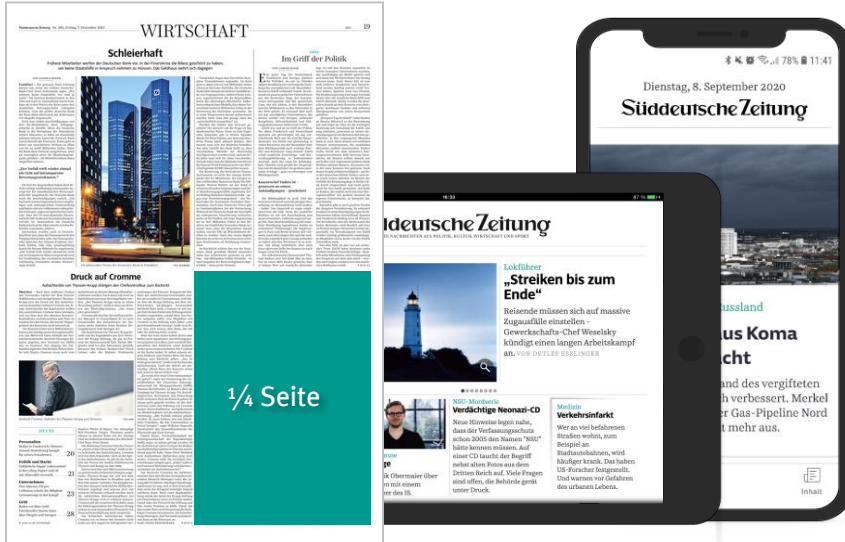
WIRTSCHAFT

19

Schleierhaft

Im Griff der Politik

Druck auf Cromme

¼ Seite

Personalien
Politik und Markt
Unternehmen
Geld

20
21
23
38

Dienstag, 8. September 2020

Süddeutsche Zeitung

78% 11:41

üddeutsche Zeitung

Lokführer

„Streiken bis zum Ende"

Reisende müssen sich auf massive Zugausfälle einstellen: Gewerkschafts-Chef Weselsky kündigt einen langen Arbeitskampf an. VON DETLEF ESSLINGER

NSU-Mordserie
Verdächtige Neonazi-CD

Neue Hinweise legen nahe, dass der Verfassungsschutz schon 2005 den Namen "NSU" hätte kennen müssen. Auf einer CD taucht der Begriff nebst alten Fotos aus dem Dritten Reich auf. Viele Fragen sind offen, die Behörde gerät unter Druck.

Medizin
Verkehrsinfarkt

Wer an viel befahrenen Straßen wohnt, zum Beispiel an Stadtautobahnen, wird häufiger krank. Das haben US-Forscher festgestellt. Und warnen vor Gefahren des urbanen Lebens.

ussland

us Koma
cht

land des vergifteten
verbessert. Merkel
er Gas-Pipeline Nord
mt mehr aus.

Inhalt